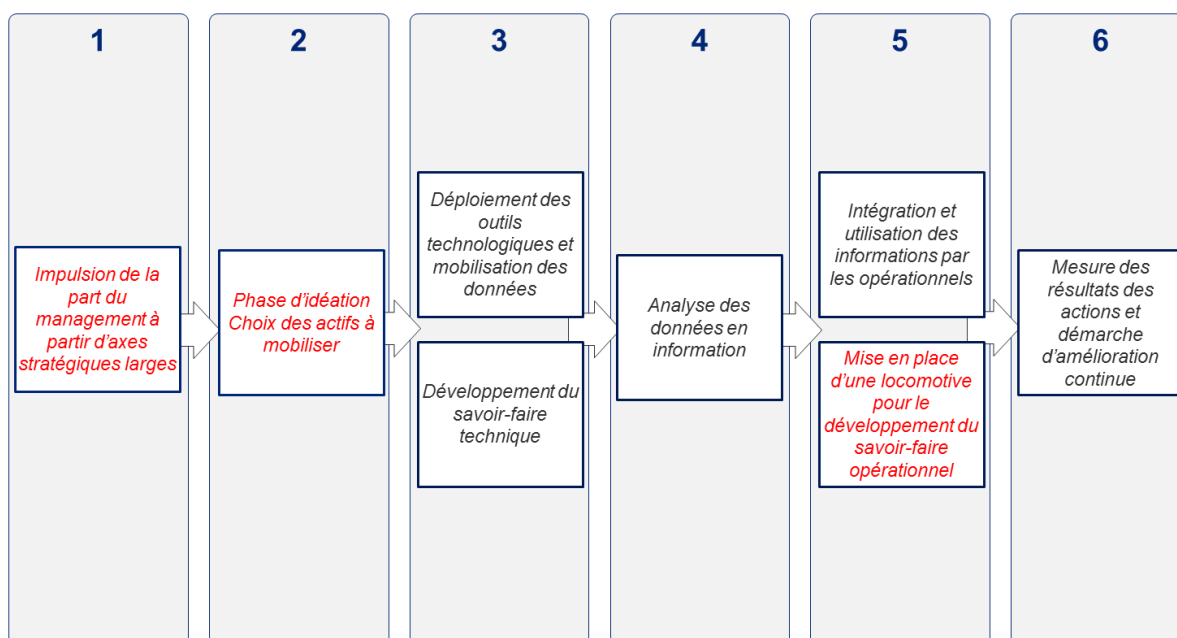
1

Impulsion de la part du management à partir d'axes stratégiques larges

2

Phase d'idéation Choix des actifs à mobiliser

3

Déploiement des outils technologiques et mobilisation des données

Développement du savoir-faire technique

4

Analyse des données en information

5

Intégration et utilisation des informations par les opérationnels

Mise en place d'une locomotive pour le développement du savoir-faire opérationnel

6

Mesure des résultats des actions et démarche d'amélioration continue